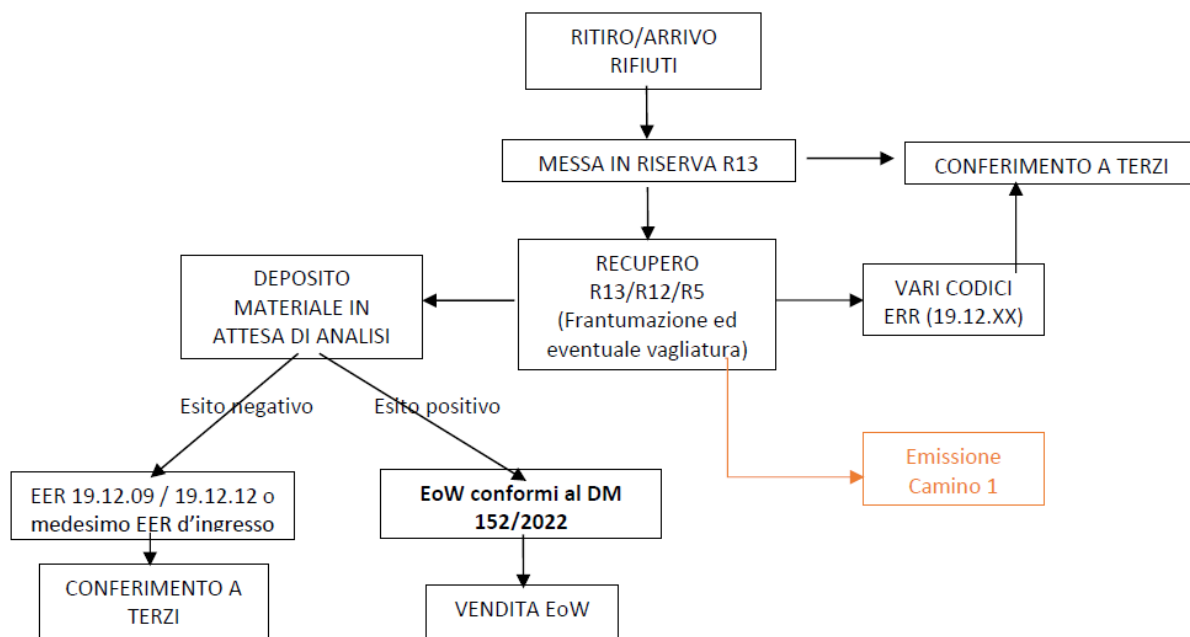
RITIRO/ARRIVO RIFIUTI

MESSA IN RISERVA R13

CONFERIMENTO A TERZI

DEPOSITO MATERIALE IN ATTESA DI ANALISI

RECUPERO R13/R12/R5 (Frantumazione ed eventuale vagliatura)

VARI CODICI ERR (19.12.XX)

Esito negativo

Esito positivo

Emissione Camino 1

EER 19.12.09 / 19.12.12 o medesimo EER d'ingresso

EoW conformi al DM 152/2022

CONFERIMENTO A TERZI

VENDITA EoW